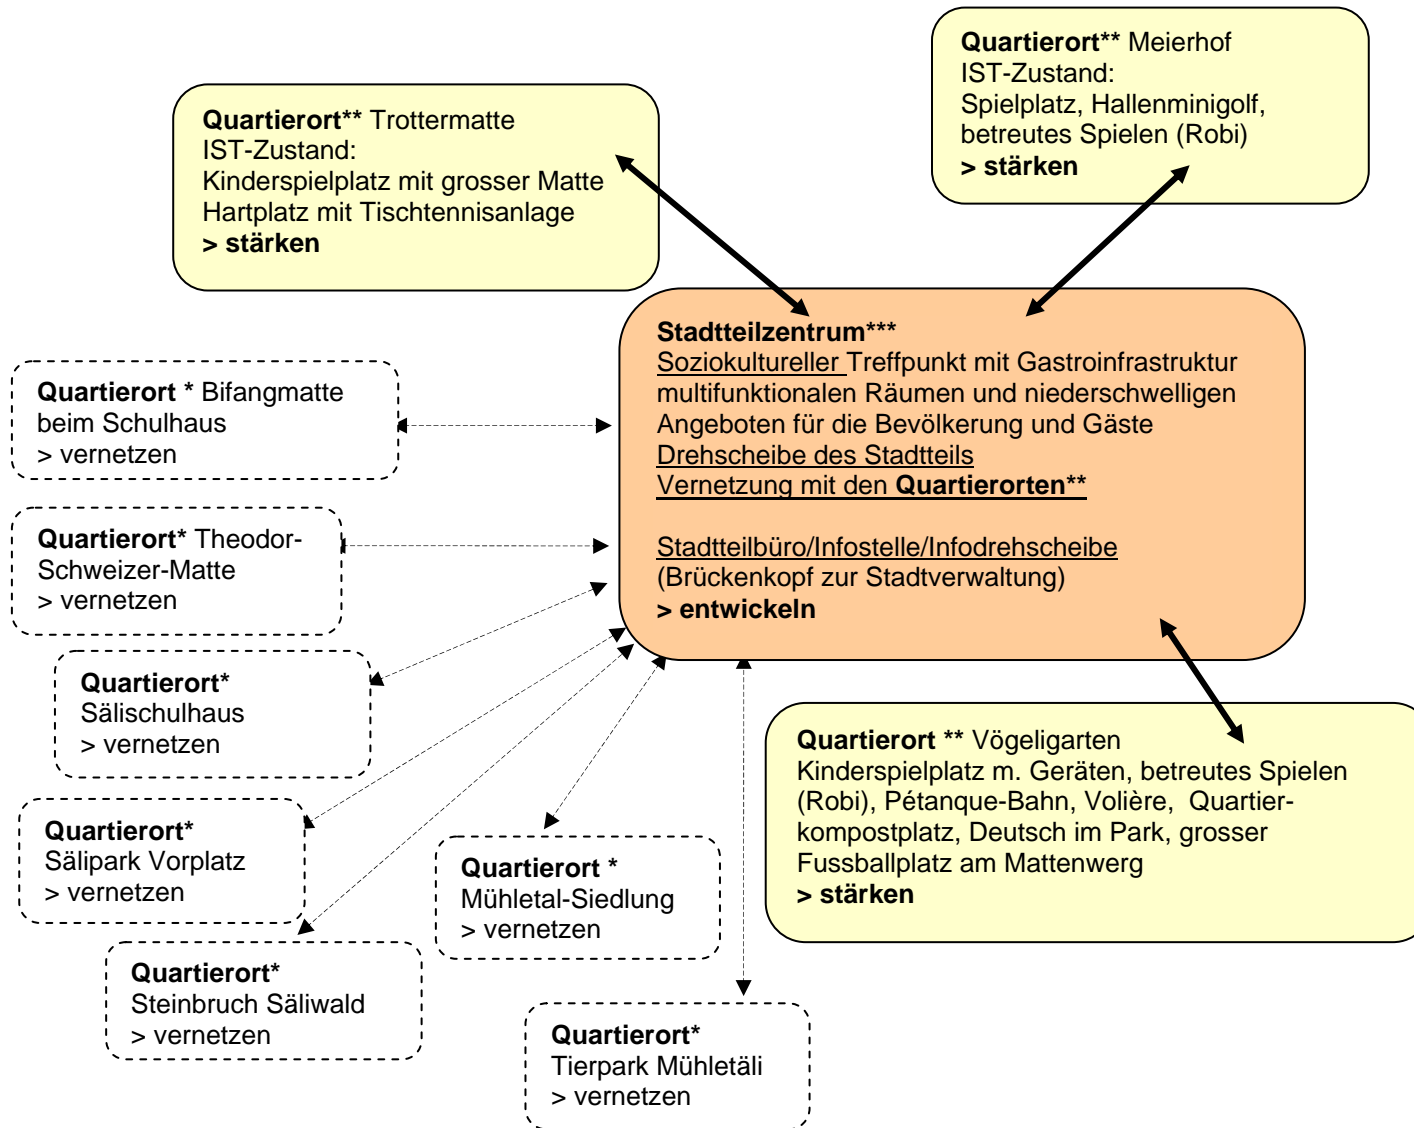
**Quartierort**** Meierhof
IST-Zustand:
Spielplatz, Hallenminigolf, betreutes Spielen (Robi)
**> stärken**

**Quartierort**** Trottermatte
IST-Zustand:
Kinderspielplatz mit grosser Matte
Hartplatz mit Tischtennisanlage
**> stärken**

**Stadtteilzentrum*****
Soziokultureller Treffpunkt mit Gastroinfrastruktur multifunktionalen Räumen und niederschwelligen Angeboten für die Bevölkerung und Gäste
Drehscheibe des Stadtteils
Vernetzung mit den **Quartierorten****

Stadtteilbüro/Infostelle/Infodrehscheibe
(Brückenkopf zur Stadtverwaltung)
**> entwickeln**

**Quartierort** * Bifangmatte beim Schulhaus
> vernetzen

**Quartierort*** Theodor-Schweizer-Matte
> vernetzen

**Quartierort***
Sälischulhaus
> vernetzen

**Quartierort ****** Vögeligarten
Kinderspielplatz m. Geräten, betreutes Spielen (Robi), Pétanque-Bahn, Volière, Quartierkompostplatz, Deutsch im Park, grosser Fussballplatz am Mattenwerg
**> stärken**

**Quartierort***
Sälipark Vorplatz
> vernetzen

**Quartierort ***
Mühletal-Siedlung
> vernetzen

**Quartierort***
Steinbruch Säliwald
> vernetzen

**Quartierort***
Tierpark Mühletäli
> vernetzen